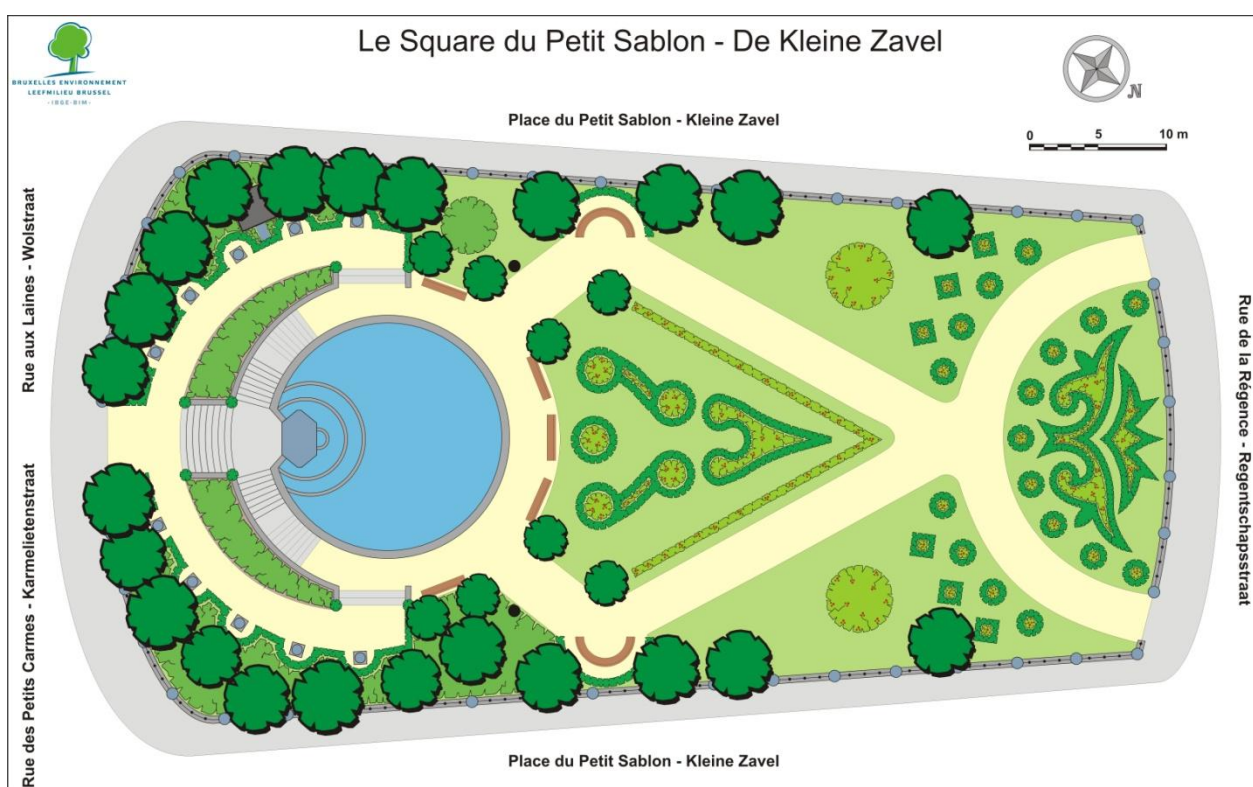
BRUXELLES ENVIRONNEMENT
LEEFMILIEU BRUSSEL
IBGE-BIM

Le Square du Petit Sablon - De Kleine Zavel

N

0 5 10 m

Place du Petit Sablon - Kleine Zavel

Rue aux Laines - Wolstraat

Rue des Petits Carmes - Karmelietenstraat

Rue de la Régence - Regentschapsstraat

Place du Petit Sablon - Kleine Zavel